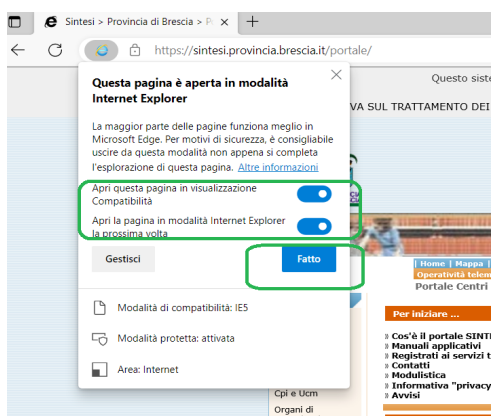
Sintesi > Provincia di Brescia > P ×

+

https://sintesi.provincia.brescia.it/portale/

Questo siste

VA SUL TRATTAMENTO DEI

Questa pagina è aperta in modalità Internet Explorer

×

La maggior parte delle pagine funziona meglio in Microsoft Edge. Per motivi di sicurezza, è consigliabile uscire da questa modalità non appena si completa l'esplorazione di questa pagina. Altre informazioni

Apri questa pagina in visualizzazione Compatibilità

Apri la pagina in modalità Internet Explorer la prossima volta

Gestisci

Fatto

Modalità di compatibilità: IE5

Modalità protetta: attivata

Area: Internet

| Home | Mappa |

Operatività telem

Portale Centri

Per iniziare

» Cos'è il portale SINT
» Manuali applicativi
» Registrati ai servizi t
» Contatti
» Modulistica
» Informativa "privacy
» Avvisi

Cpi e Ucm

Organi di